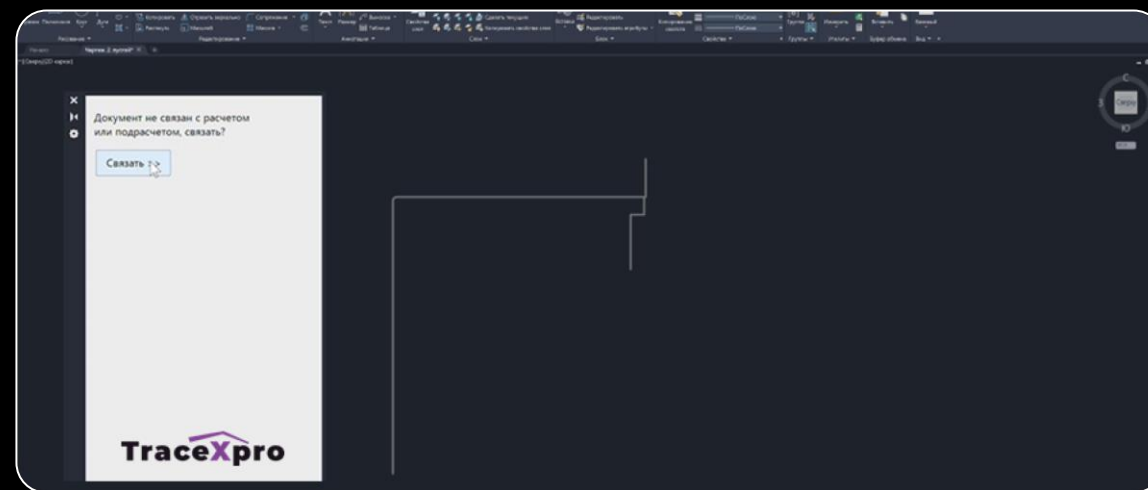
Рисование ▾ Редактирование ▾ Аннотации ▾ Слои ▾ Блок ▾ Свойства ▾ Группы ▾ Утилиты ▾ Буфер обмена Вид ▾

Копировать Отразить зеркально Сопряжение Растянуть Масштаб Массив Текст Размер Выноска Таблица Свойства слоя Сделать текущим Копировать свойства слоя Вставка Редактировать Редактировать атрибуты Копирование свойств ПоСлою ПоСлою Группа Измерить Вставить Базовый

Начало Чертеж 2 куплет* × +

[-][Сверху][2D-каркас]

Документ не связан с расчетом или подрасчетом, связать?

Связать >>

TraceXpro

С
З
Сверху
Ю
МСК